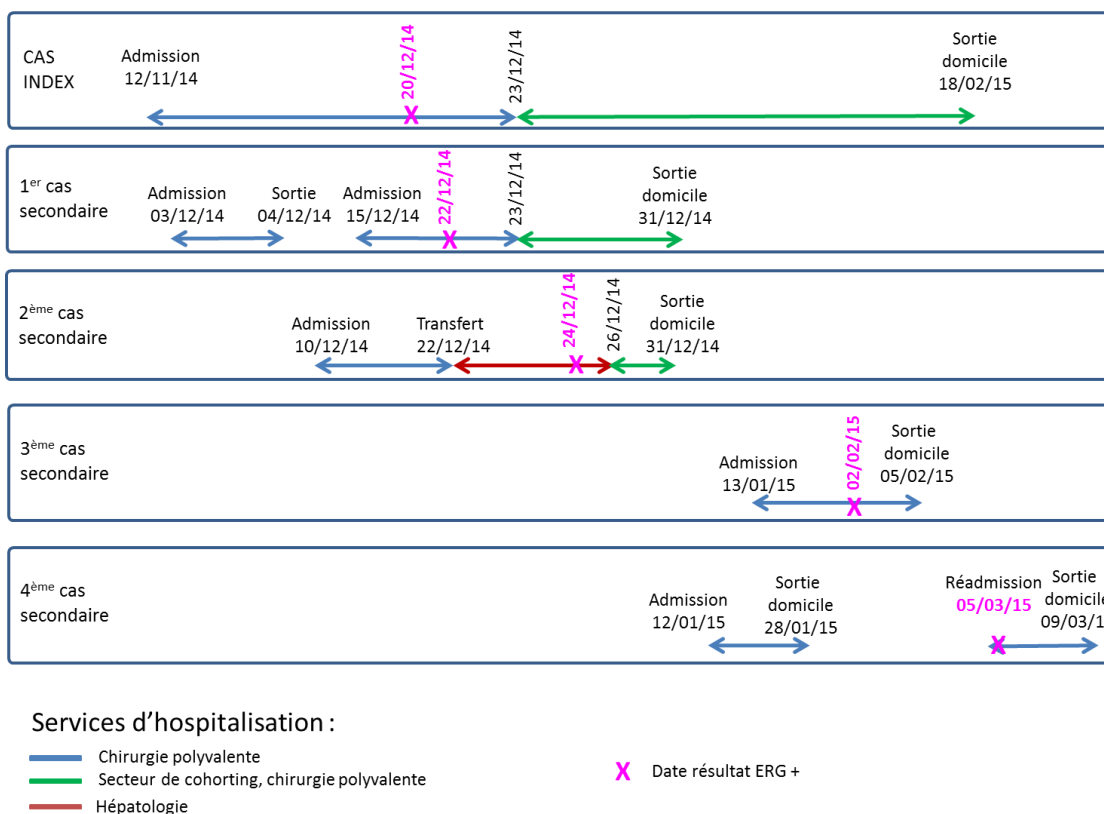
CAS INDEX

Admission 12/11/14

20/12/14

X

23/12/14

Sortie domicile 18/02/15

1$^{er}$ cas secondaire

Admission 03/12/14

Sortie 04/12/14

Admission 15/12/14

22/12/14

X

23/12/14

Sortie domicile 31/12/14

2$^{ème}$ cas secondaire

Admission 10/12/14

Transfert 22/12/14

24/12/14

X

26/12/14

Sortie domicile 31/12/14

3$^{ème}$ cas secondaire

Admission 13/01/15

02/02/15

X

Sortie domicile 05/02/15

4$^{ème}$ cas secondaire

Admission 12/01/15

Sortie domicile 28/01/15

Réadmission 05/03/15

X

Sortie domicil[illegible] 09/03/1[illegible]

Services d'hospitalisation :

Chirurgie polyvalente

Secteur de cohorting, chirurgie polyvalente

Hépatologie

X Date résultat ERG +